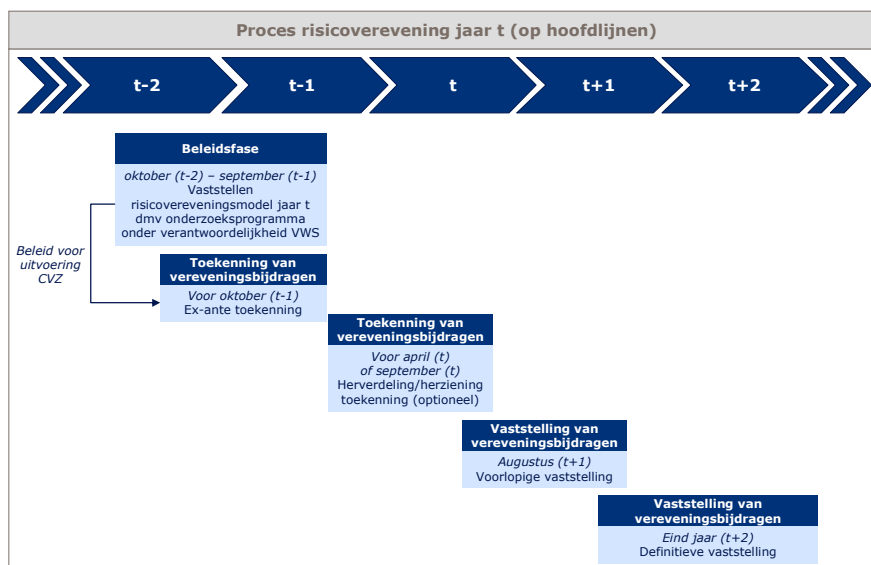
Proces risicoverevening jaar t (op hoofdlijnen)

t-2

t-1

t

t+1

t+2

Beleidsfase

oktober (t-2) – september (t-1)
Vaststellen risicovereveningsmodel jaar t dmv onderzoeksprogramma onder verantwoordelijkheid VWS

Beleid voor uitvoering CVZ

Toekenning van vereveningsbijdragen

Voor oktober (t-1)
Ex-ante toekenning

Toekenning van vereveningsbijdragen

Voor april (t)
of september (t)
Herverdeling/herziening toekenning (optioneel)

Vaststelling van vereveningsbijdragen

Augustus (t+1)
Voorlopige vaststelling

Vaststelling van vereveningsbijdragen

Eind jaar (t+2)
Definitieve vaststelling